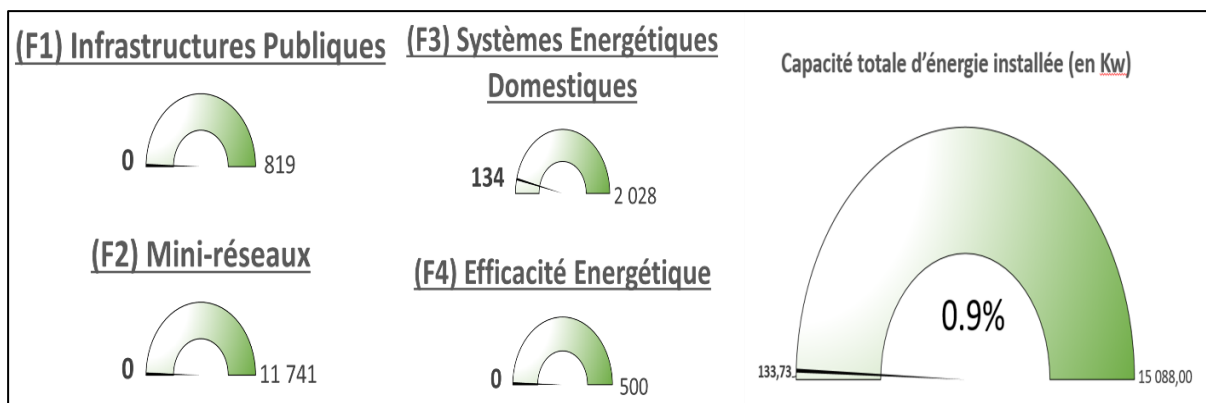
(F1) Infrastructures Publiques

0

819

(F2) Mini-réseaux

0

11 741

(F3) Systèmes Energétiques Domestiques

134

2 028

(F4) Efficacité Energétique

0

500

Capacité totale d'énergie installée (en Kw)

0.9%

133,73

15 088,00